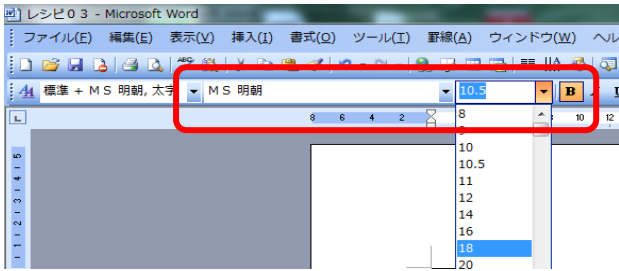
レシピ０３ - Microsoft Word

ファイル(F) 編集(E) 表示(V) 挿入(I) 書式(O) ツール(T) 罫線(A) ウィンドウ(W) ヘル

標準 + ＭＳ 明朝, 太字 ＭＳ 明朝 10.5 B

8 6 4 2 10 12

8
9
10
10.5
11
12
14
16
18
20

5 1 2 3 4 1